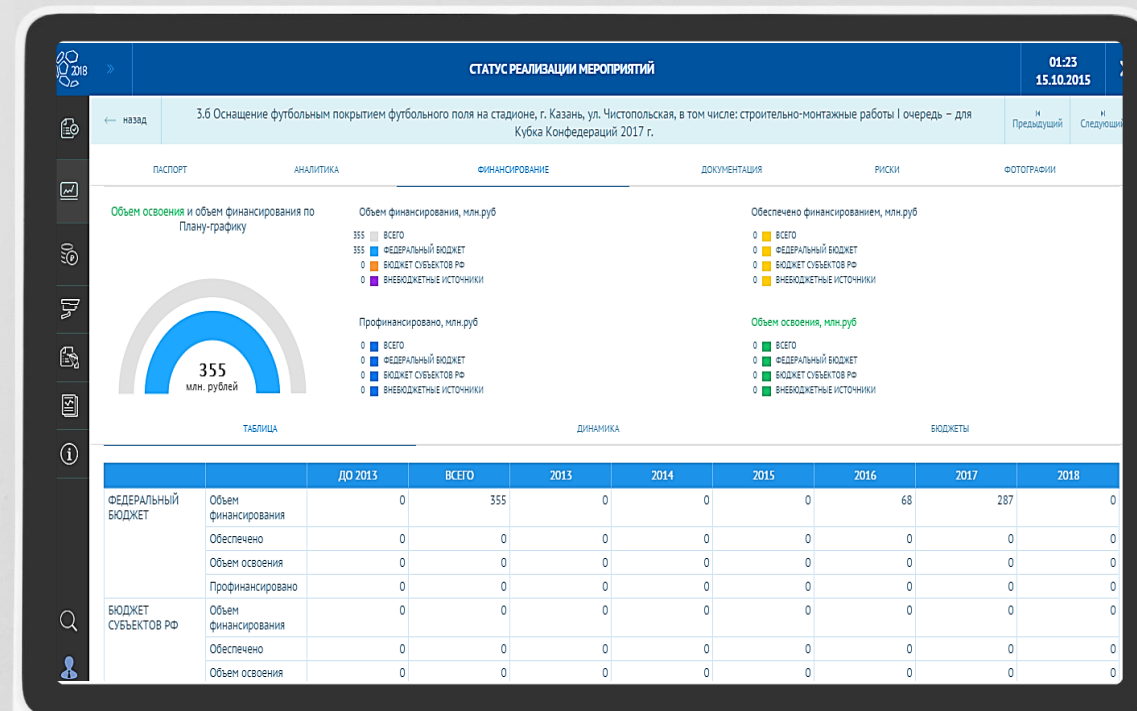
2018

СТАТУС РЕАЛИЗАЦИИ МЕРОПРИЯТИЙ

01:23
15.10.2015

← назад

3.6 Оснащение футбольным покрытием футбольного поля на стадионе, г. Казань, ул. Чистопольская, в том числе: строительно-монтажные работы I очередь – для Кубка Конфедераций 2017 г.

Предыдущий

Следующий

ПАСПОРТ АНАЛИТИКА ФИНАНСИРОВАНИЕ ДОКУМЕНТАЦИЯ РИСКИ ФОТОГРАФИИ

Объем освоения и объем финансирования по Плану-графику

355
млн. рублей

Объем финансирования, млн.руб
355 ВСЕГО
355 ФЕДЕРАЛЬНЫЙ БЮДЖЕТ
0 БЮДЖЕТ СУБЪЕКТОВ РФ
0 ВНЕБЮДЖЕТНЫЕ ИСТОЧНИКИ

Обеспечено финансированием, млн.руб
0 ВСЕГО
0 ФЕДЕРАЛЬНЫЙ БЮДЖЕТ
0 БЮДЖЕТ СУБЪЕКТОВ РФ
0 ВНЕБЮДЖЕТНЫЕ ИСТОЧНИКИ

Профинансировано, млн.руб
0 ВСЕГО
0 ФЕДЕРАЛЬНЫЙ БЮДЖЕТ
0 БЮДЖЕТ СУБЪЕКТОВ РФ
0 ВНЕБЮДЖЕТНЫЕ ИСТОЧНИКИ

Объем освоения, млн.руб
0 ВСЕГО
0 ФЕДЕРАЛЬНЫЙ БЮДЖЕТ
0 БЮДЖЕТ СУБЪЕКТОВ РФ
0 ВНЕБЮДЖЕТНЫЕ ИСТОЧНИКИ

ТАБЛИЦА ДИНАМИКА БЮДЖЕТЫ

| | | ДО 2013 | ВСЕГО | 2013 | 2014 | 2015 | 2016 | 2017 | 2018 |
|---|---|---|---|---|---|---|---|---|---|
| ФЕДЕРАЛЬНЫЙ БЮДЖЕТ | Объем финансирования | 0 | 355 | 0 | 0 | 0 | 68 | 287 | 0 |
| | Обеспечено | 0 | 0 | 0 | 0 | 0 | 0 | 0 | 0 |
| | Объем освоения | 0 | 0 | 0 | 0 | 0 | 0 | 0 | 0 |
| | Профинансировано | 0 | 0 | 0 | 0 | 0 | 0 | 0 | 0 |
| БЮДЖЕТ СУБЪЕКТОВ РФ | Объем финансирования | 0 | 0 | 0 | 0 | 0 | 0 | 0 | 0 |
| | Обеспечено | 0 | 0 | 0 | 0 | 0 | 0 | 0 | 0 |
| | Объем освоения | 0 | 0 | 0 | 0 | 0 | 0 | 0 | 0 |